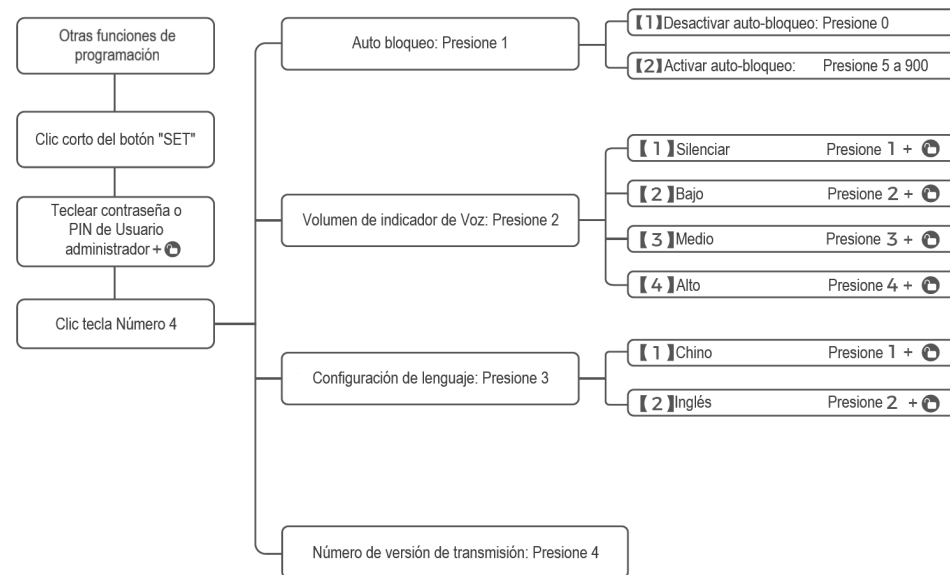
Otras funciones de programación

Clic corto del botón "SET"

Teclear contraseña o PIN de Usuario administrador +

Clic tecla Número 4

Auto bloqueo: Presione 1

【1】Desactivar auto-bloqueo: Presione 0

【2】Activar auto-bloqueo: Presione 5 a 900

Volumen de indicador de Voz: Presione 2

【1】Silenciar Presione 1 +

【2】Bajo Presione 2 +

【3】Medio Presione 3 +

【4】Alto Presione 4 +

Configuración de lenguaje: Presione 3

【1】Chino Presione 1 +

【2】Inglés Presione 2 +

Número de versión de transmisión: Presione 4